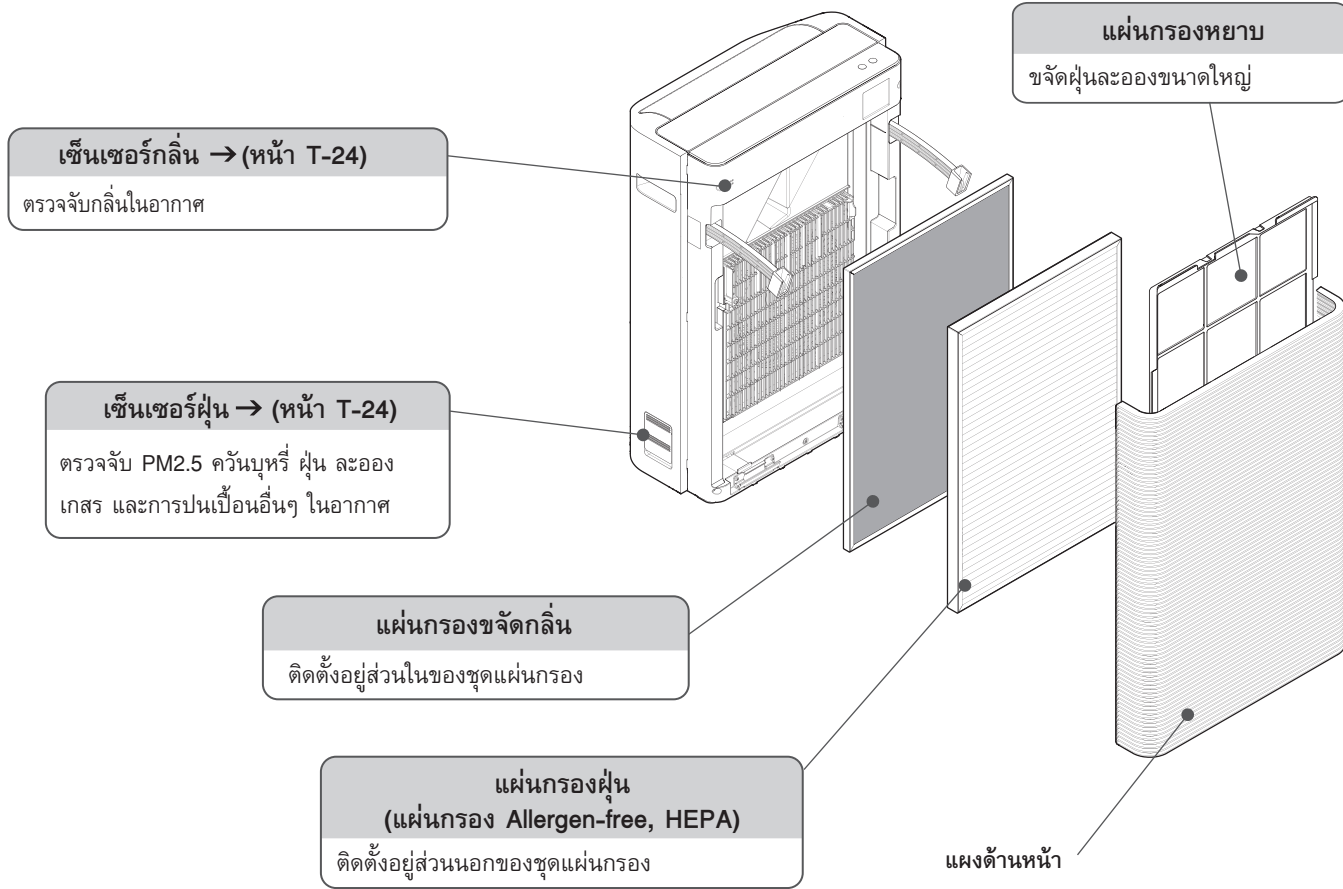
แผ่นกรองหยาบ
ขจัดฝุ่นละอองขนาดใหญ่

เซ็นเซอร์กลิ่น → (หน้า T-24)
ตรวจจับกลิ่นในอากาศ

เซ็นเซอร์ฝุ่น → (หน้า T-24)
ตรวจจับ PM2.5 ควันบุหรี่ ฝุ่น ละออง เกสร และการปนเปื้อนอื่นๆ ในอากาศ

แผ่นกรองขจัดกลิ่น
ติดตั้งอยู่ส่วนในของชุดแผ่นกรอง

แผ่นกรองฝุ่น
(แผ่นกรอง Allergen-free, HEPA)
ติดตั้งอยู่ส่วนนอกของชุดแผ่นกรอง

แผงด้านหน้า